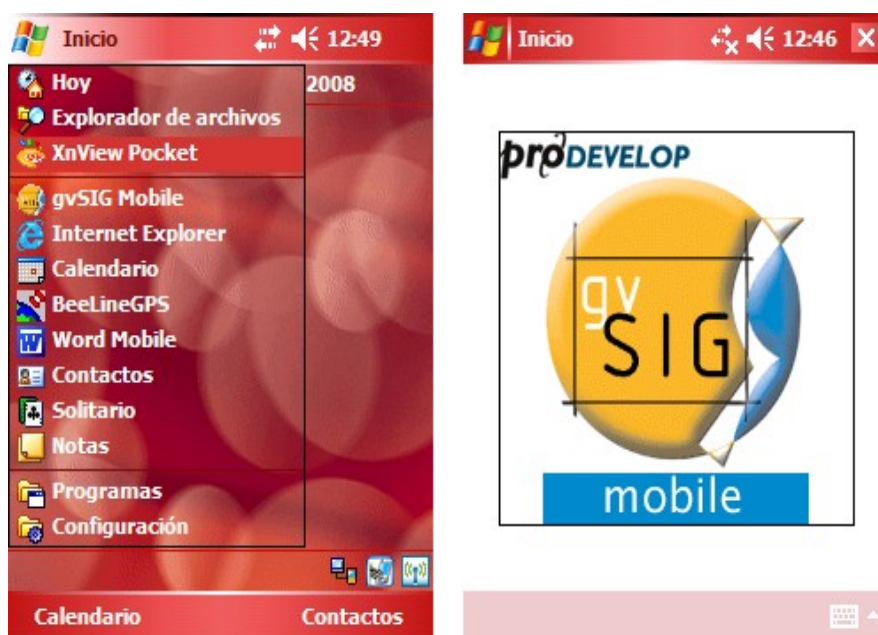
Inicio 12:49

2008

Hoy
Explorador de archivos
XnView Pocket
gvSIG Mobile
Internet Explorer
Calendario
BeeLineGPS
Word Mobile
Contactos
Solitario
Notas
Programas
Configuración

Calendario Contactos

Inicio 12:46

proDEVELOP

gv
SIG
mobile